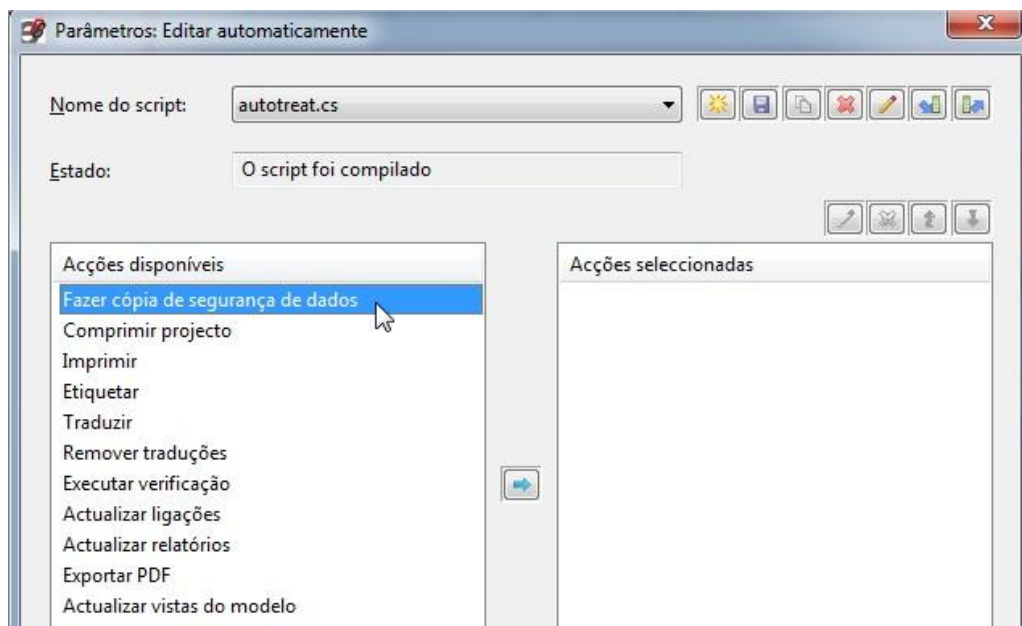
Parâmetros: Editar automaticamente

Nome do script: autotreat.cs

Estado: O script foi compilado

Acções disponíveis

Fazer cópia de segurança de dados
Comprimir projecto
Imprimir
Etiquetar
Traduzir
Remover traduções
Executar verificação
Actualizar ligações
Actualizar relatórios
Exportar PDF
Actualizar vistas do modelo

Acções seleccionadas